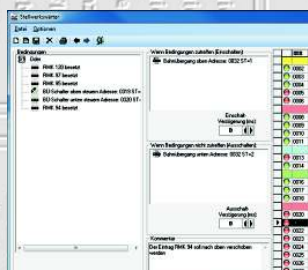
Stellwerksleiter

Datei Optionen

Bedingungen

Oder

RMK 120 besetzt

RMK 87 besetzt

RMK 95 besetzt

BÜ Schalter oben steuern Adresse: 0319 ST=

BÜ Schalter unten steuern Adresse: 0320 ST=

RMK 94 besetzt

Wenn Bedingungen zutreffen (Einschalten)

Bahnübergang oben Adresse: 0832 ST=1

Einschalt Verzögerung [ms]

0

Wenn Bedingungen nicht zutreffen (Ausschalten)

Bahnübergang unten Adresse: 0832 ST=2

Ausschalt Verzögerung [ms]

0

Kommentar

Der Eintrag RMK 94 soll nach oben verschoben werden

0002

0003

0004

0005

0006

0007

0008

0009

0010

0011

0012

0013

0014

0015

0016

0017

0018

0019

0020

0021

0022

0023

0024

0025